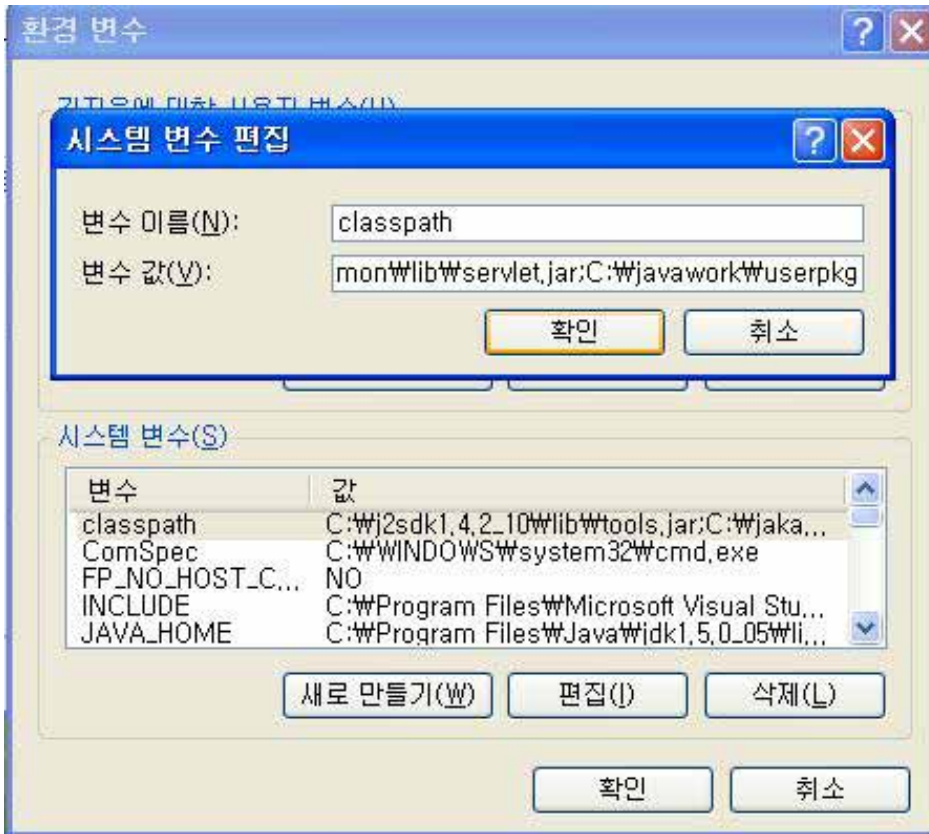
환경 변수

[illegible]

시스템 변수 편집

변수 이름(N): classpath

변수 값(V): mon₩lib₩servlet,jar;C:₩javawork₩userpkg

확인 취소

시스템 변수(S)

| 변수 | 값 |
|---|---|
| classpath | C:₩j2sdk1,4,2_10₩lib₩tools,jar;C:₩jaka,,, |
| ComSpec | C:₩WINDOWS₩system32₩cmd,exe |
| FP_NO_HOST_C,,, | NO |
| INCLUDE | C:₩Program Files₩Microsoft Visual Stu,,, |
| JAVA_HOME | C:₩Program Files₩Java₩jdk1,5,0_05₩li,,, |

새로 만들기(W) 편집(I) 삭제(L)

확인 취소